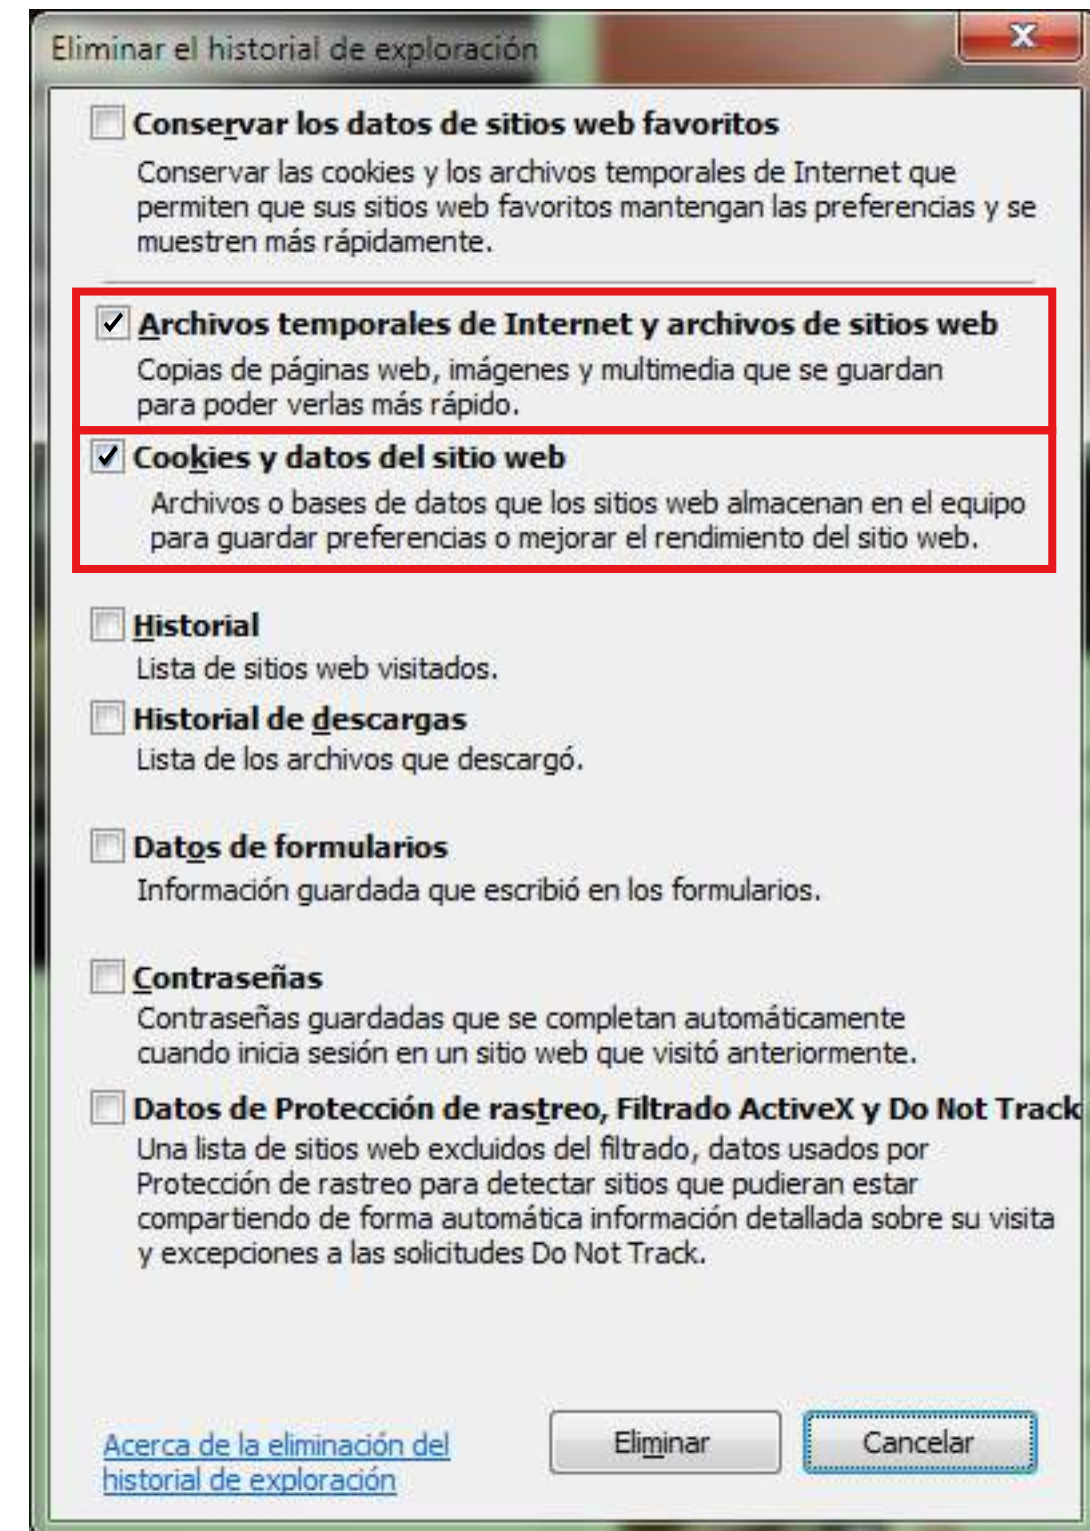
Eliminar el historial de exploración

X

Conservar los datos de sitios web favoritos

Conservar las cookies y los archivos temporales de Internet que permiten que sus sitios web favoritos mantengan las preferencias y se muestren más rápidamente.

Archivos temporales de Internet y archivos de sitios web

Copias de páginas web, imágenes y multimedia que se guardan para poder verlas más rápido.

Cookies y datos del sitio web

Archivos o bases de datos que los sitios web almacenan en el equipo para guardar preferencias o mejorar el rendimiento del sitio web.

Historial

Lista de sitios web visitados.

Historial de descargas

Lista de los archivos que descargó.

Datos de formularios

Información guardada que escribió en los formularios.

Contraseñas

Contraseñas guardadas que se completan automáticamente cuando inicia sesión en un sitio web que visitó anteriormente.

Datos de Protección de rastreo, Filtrado ActiveX y Do Not Track

Una lista de sitios web excluidos del filtrado, datos usados por Protección de rastreo para detectar sitios que pudieran estar compartiendo de forma automática información detallada sobre su visita y excepciones a las solicitudes Do Not Track.

Acerca de la eliminación del historial de exploración

Eliminar

Cancelar